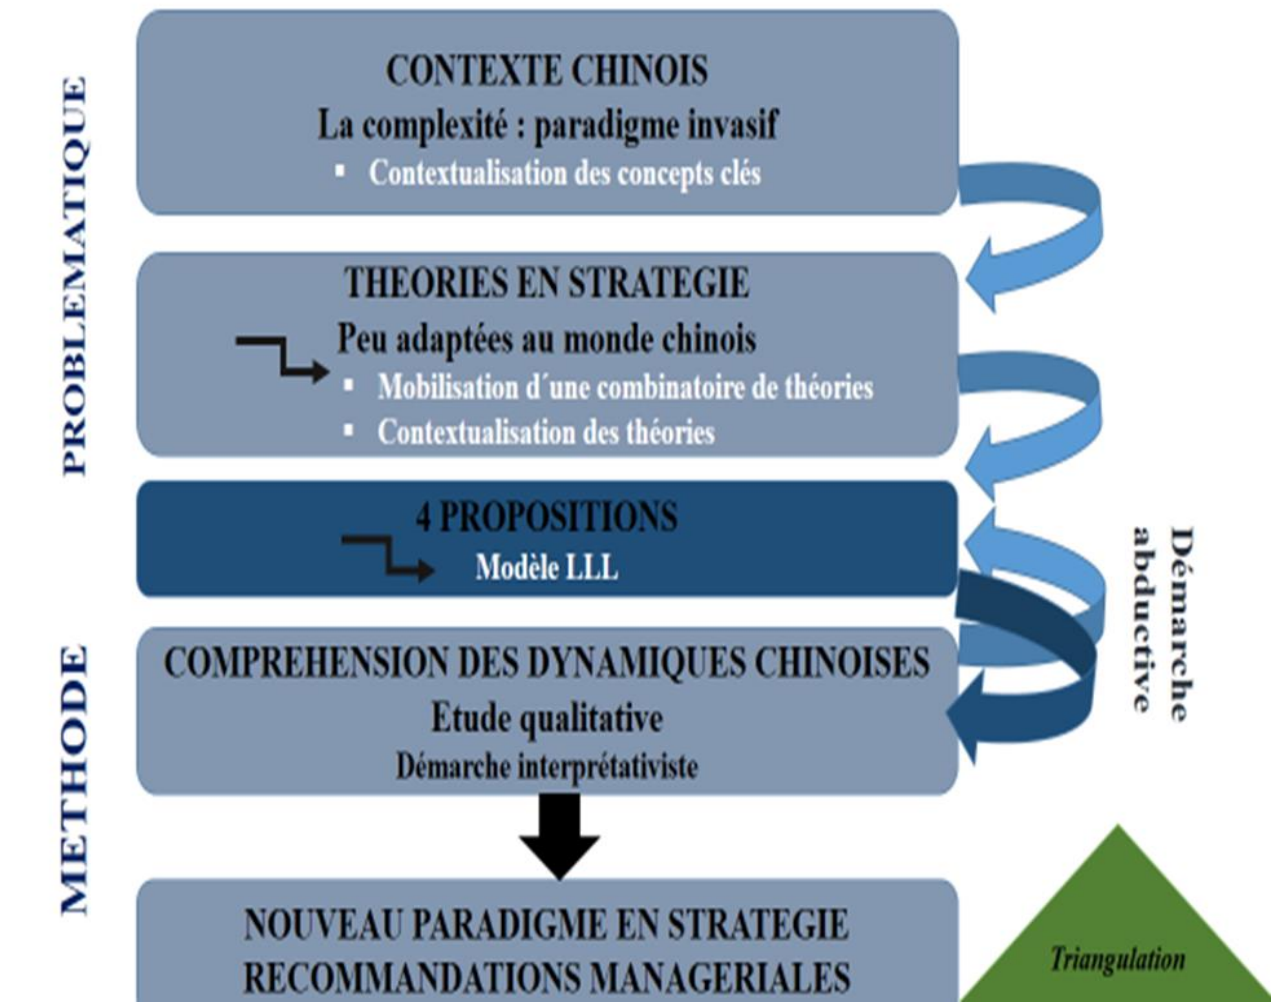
PROBLEMATIQUE

CONTEXTE CHINOIS
La complexité : paradigme invasif
▪ Contextualisation des concepts clés

THEORIES EN STRATEGIE
Peu adaptées au monde chinois
▪ Mobilisation d´une combinatoire de théories
▪ Contextualisation des théories

4 PROPOSITIONS
Modèle LLL

Démarche abductive

METHODE

COMPREHENSION DES DYNAMIQUES CHINOISES
Etude qualitative
Démarche interprétativiste

NOUVEAU PARADIGME EN STRATEGIE
RECOMMANDATIONS MANAGERIALES

Triangulation